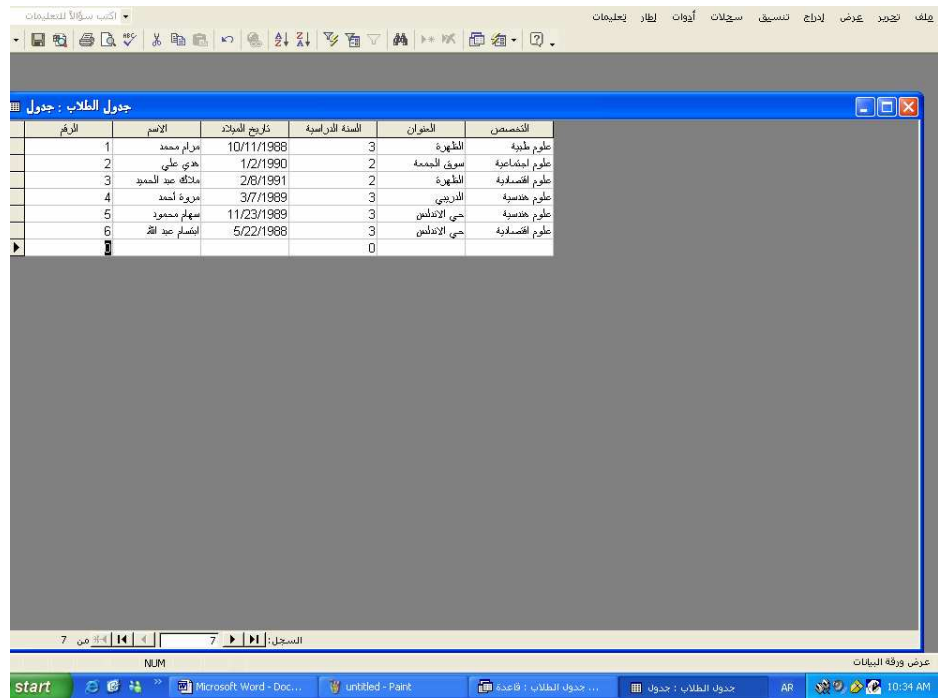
ملف تحرير عرض إدراج تنسيق سجلات أدوات إطار تعليمات

اكتب سؤالاً للتعليمات

جدول الطلاب : جدول

| الرقم | الاسم | تاريخ الميلاد | السنة الدراسية | العنوان | التخصص |
|---|---|---|---|---|---|
| 1 | مرام محمد | 10/11/1988 | 3 | الظهرة | علوم طبية |
| 2 | هدى علي | 1/2/1990 | 2 | سوق الجمعة | علوم اجتماعية |
| 3 | ملاك عبد الحميد | 2/8/1991 | 2 | الظهرة | علوم اقتصادية |
| 4 | مروة أحمد | 3/7/1989 | 3 | الدريبي | علوم هندسية |
| 5 | سهام محمود | 11/23/1989 | 3 | حي الاندلس | علوم هندسية |
| 6 | ابتسام عبد الله | 5/22/1988 | 3 | حي الاندلس | علوم اقتصادية |
| 0 | | | 0 | | |

السجل: 7 من 7

NUM

عرض ورقة البيانات

start Microsoft Word - Doc... untitled - Paint جدول الطلاب : قاعدة ... جدول الطلاب : جدول AR 10:34 AM